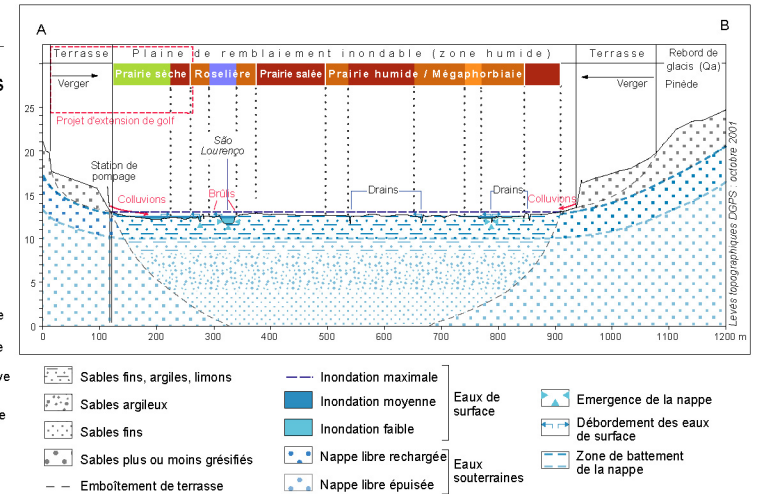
A

B

Terrasse

Plaine de remblaiement inondable (zone humide)

Terrasse

Rebord de glacis (Qa)

Verger

Prairie sèche

Roselière

Prairie salée

Prairie humide / Mégaphorbiaie

Verger

Pinède

Projet d'extension de golf

25

20

15

10

5

0

São Lourenço

Station de pompage

Brûlis

Drains

Drains

Colluvions

Colluvions

Levés topographiques DGPS octobre 2001

0 100 200 300 400 500 600 700 800 900 1000 1100 1200 m

Sables fins, argiles, limons

Sables argileux

Sables fins

Sables plus ou moins grésifiés

Emboîtement de terrasse

Inondation maximale

Inondation moyenne

Inondation faible

Eaux de surface

Nappe libre rechargée

Nappe libre épuisée

Eaux souterraines

Emergence de la nappe

Débordement des eaux de surface

Zone de battement de la nappe